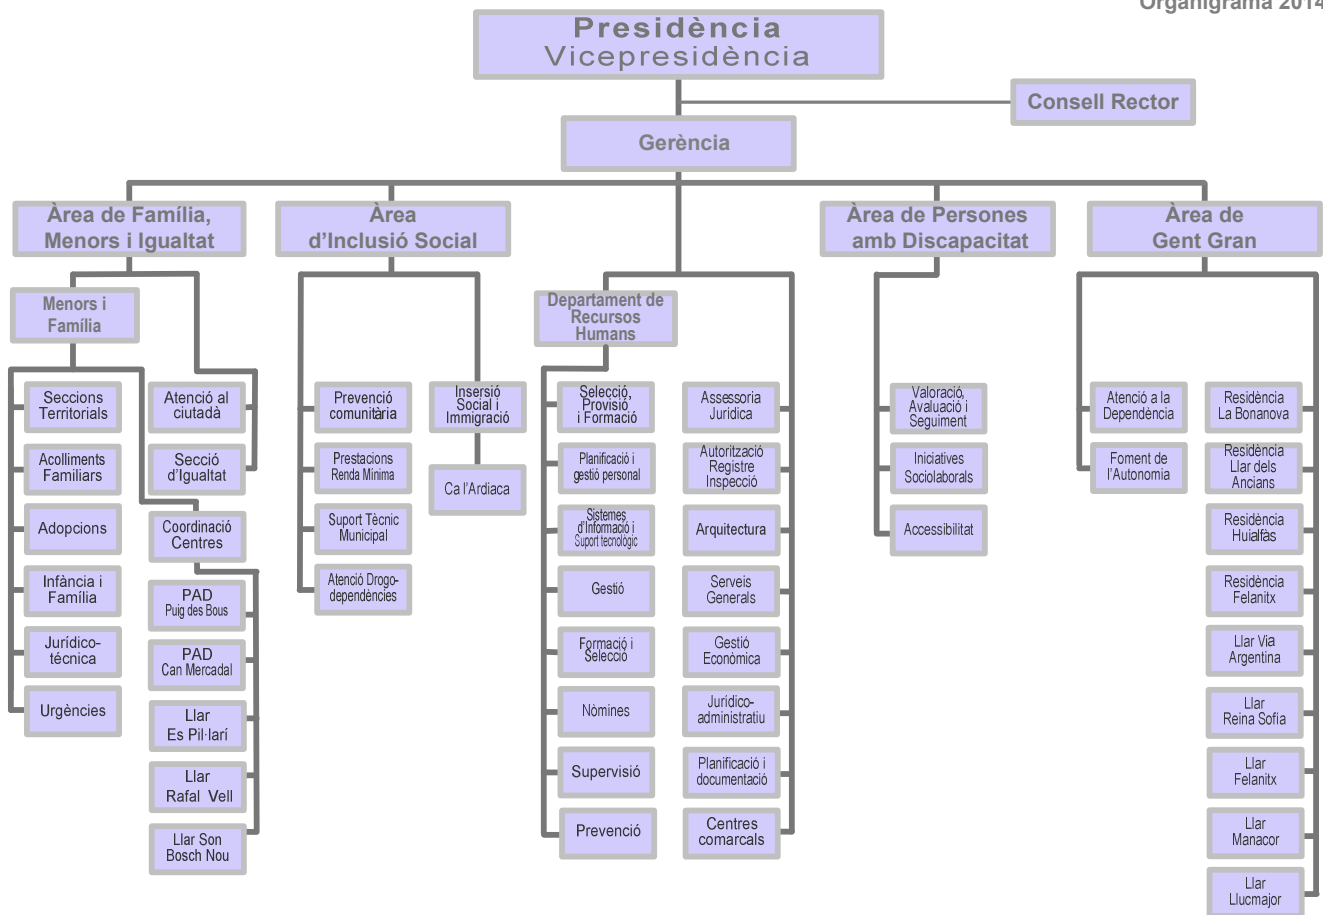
Organigrama 2014

Presidència
Vicepresidència

Consell Rector

Gerència

Àrea de Família, Menors i Igualtat

Àrea d'Inclusió Social

Àrea de Persones amb Discapacitat

Àrea de Gent Gran

Menors i Família

Seccions Territorials

Acolliments Familiars

Adopcions

Infància i Família

Jurídico-tècnica

Urgències

Atenció al ciutadà

Secció d'Igualtat

Coordinació Centres

PAD Puig des Bous

PAD Can Mercadal

Llar Es Pil·larí

Llar Rafal Vell

Llar Son Bosch Nou

Prevenció comunitària

Prestacions Renda Mínima

Suport Tècnic Municipal

Atenció Drogodependències

Insersió Social i Immigració

Ca l'Ardiaca

Departament de Recursos Humans

Selecció, Provisió i Formació

Planificació i gestió personal

Sistemes d'Informació i Suport tecnològic

Gestió

Formació i Selecció

Nòmines

Supervisió

Prevenció

Assessoria Jurídica

Autorització Registre Inspecció

Arquitectura

Serveis Generals

Gestió Econòmica

Jurídico-administratiu

Planificació i documentació

Centres comarcals

Valoració, Avaluació i Seguiment

Iniciatives Sociolaborals

Accessibilitat

Atenció a la Dependència

Foment de l'Autonomia

Residència La Bonanova

Residència Llar dels Ancians

Residència Huialfàs

Residència Felanitx

Llar Via Argentina

Llar Reina Sofia

Llar Felanitx

Llar Manacor

Llar Llucmajor